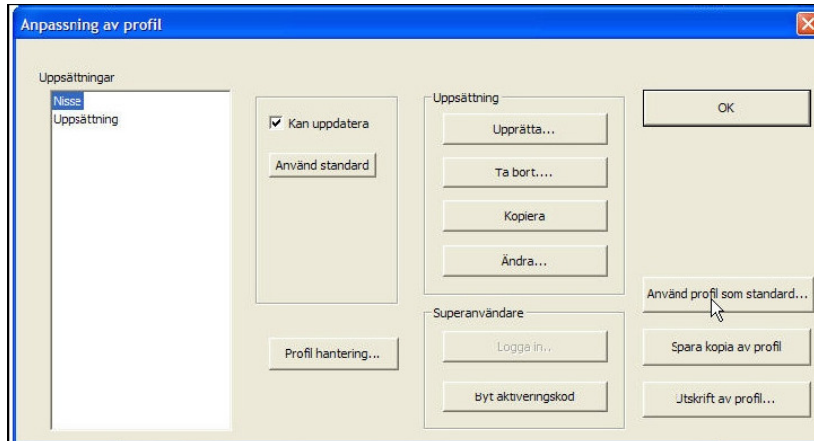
Anpassning av profil

Uppsättningar

Nisse
Uppsättning

Kan uppdatera

Använd standard

Uppsättning

Upprätta...

Ta bort....

Kopiera

Ändra...

OK

Använd profil som standard...

Superanvändare

Logga in..

Byt aktiveringskod

Profil hantering...

Spara kopia av profil

Utskrift av profil...